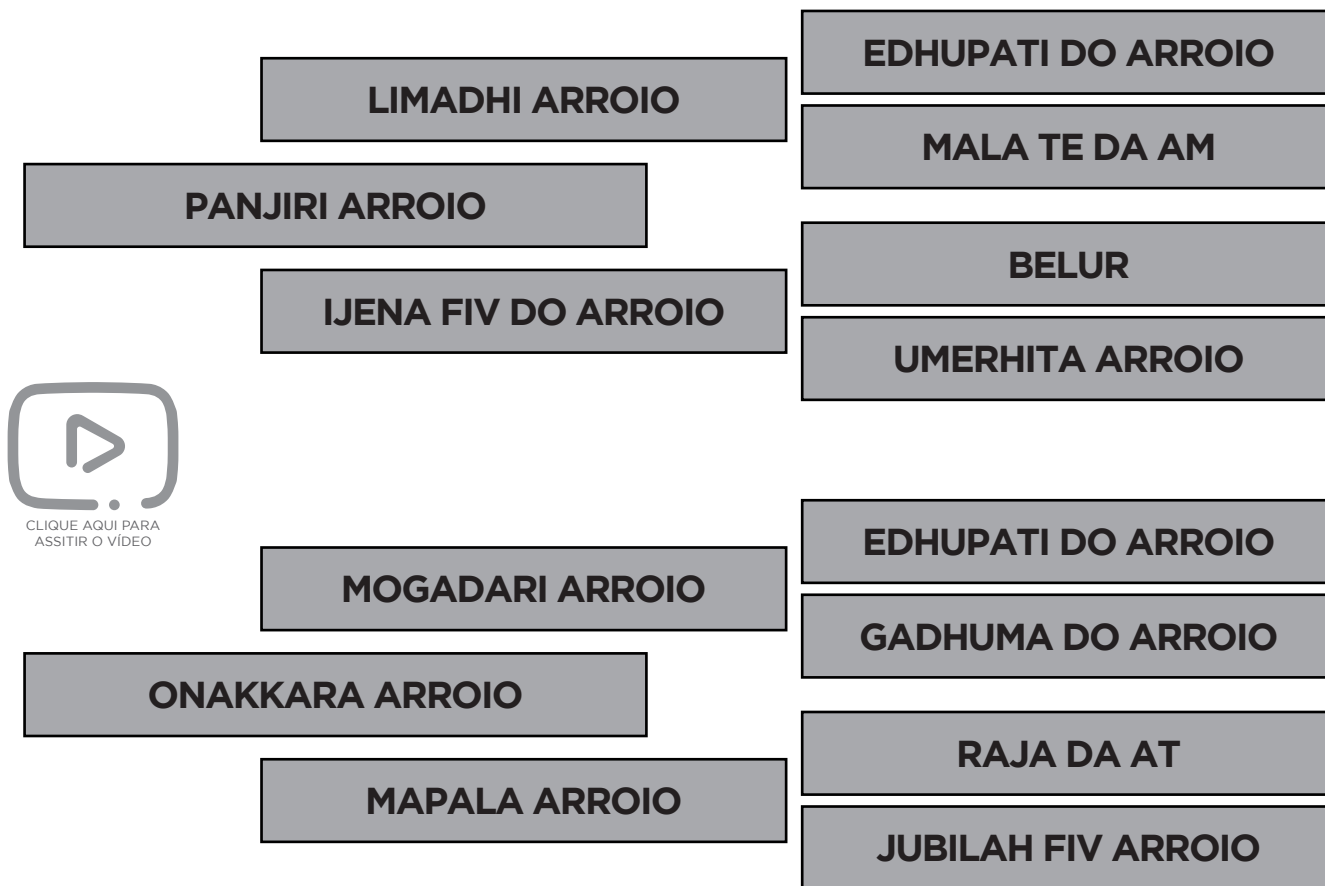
EDHUPATI DO ARROIO

LIMADHI ARROIO

MALA TE DA AM

PANJIRI ARROIO

BELUR

IJENA FIV DO ARROIO

UMERHITA ARROIO

CLIQUE AQUI PARA ASSITIR O VÍDEO

EDHUPATI DO ARROIO

MOGADARI ARROIO

GADHUMA DO ARROIO

ONAKKARA ARROIO

RAJA DA AT

MAPALA ARROIO

JUBILAH FIV ARROIO